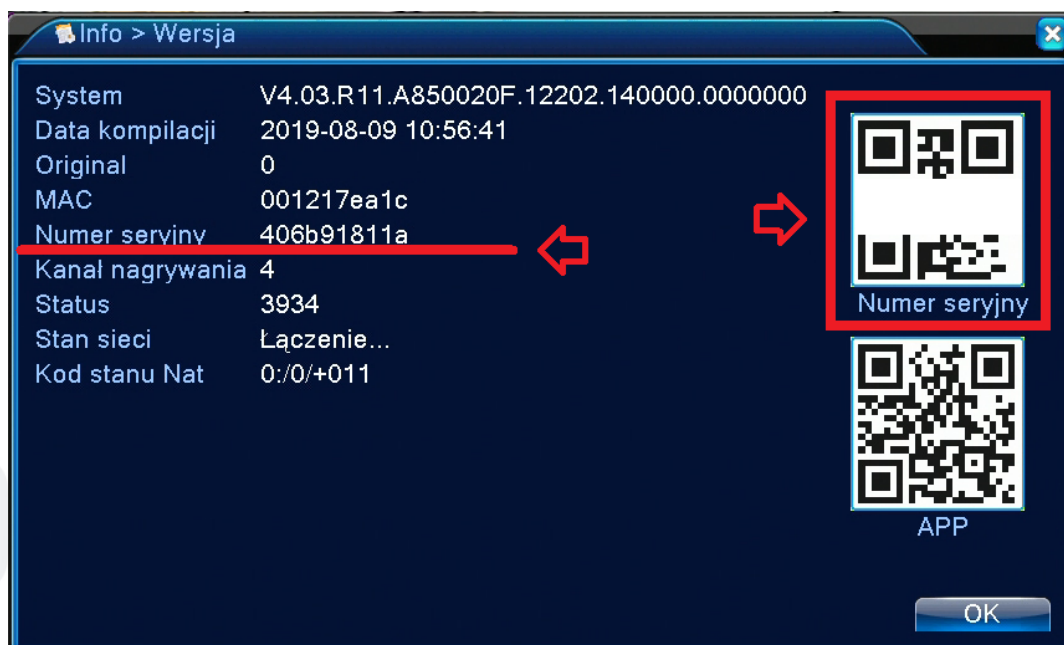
Info > Wersja

System V4.03.R11.A850020F.12202.140000.0000000
Data kompilacji 2019-08-09 10:56:41
Original 0
MAC 001217ea1c
Numer seryjny 406b91811a
Kanał nagrywania 4
Status 3934
Stan sieci Łączenie...
Kod stanu Nat 0:/0/+011

Numer seryjny

APP

OK